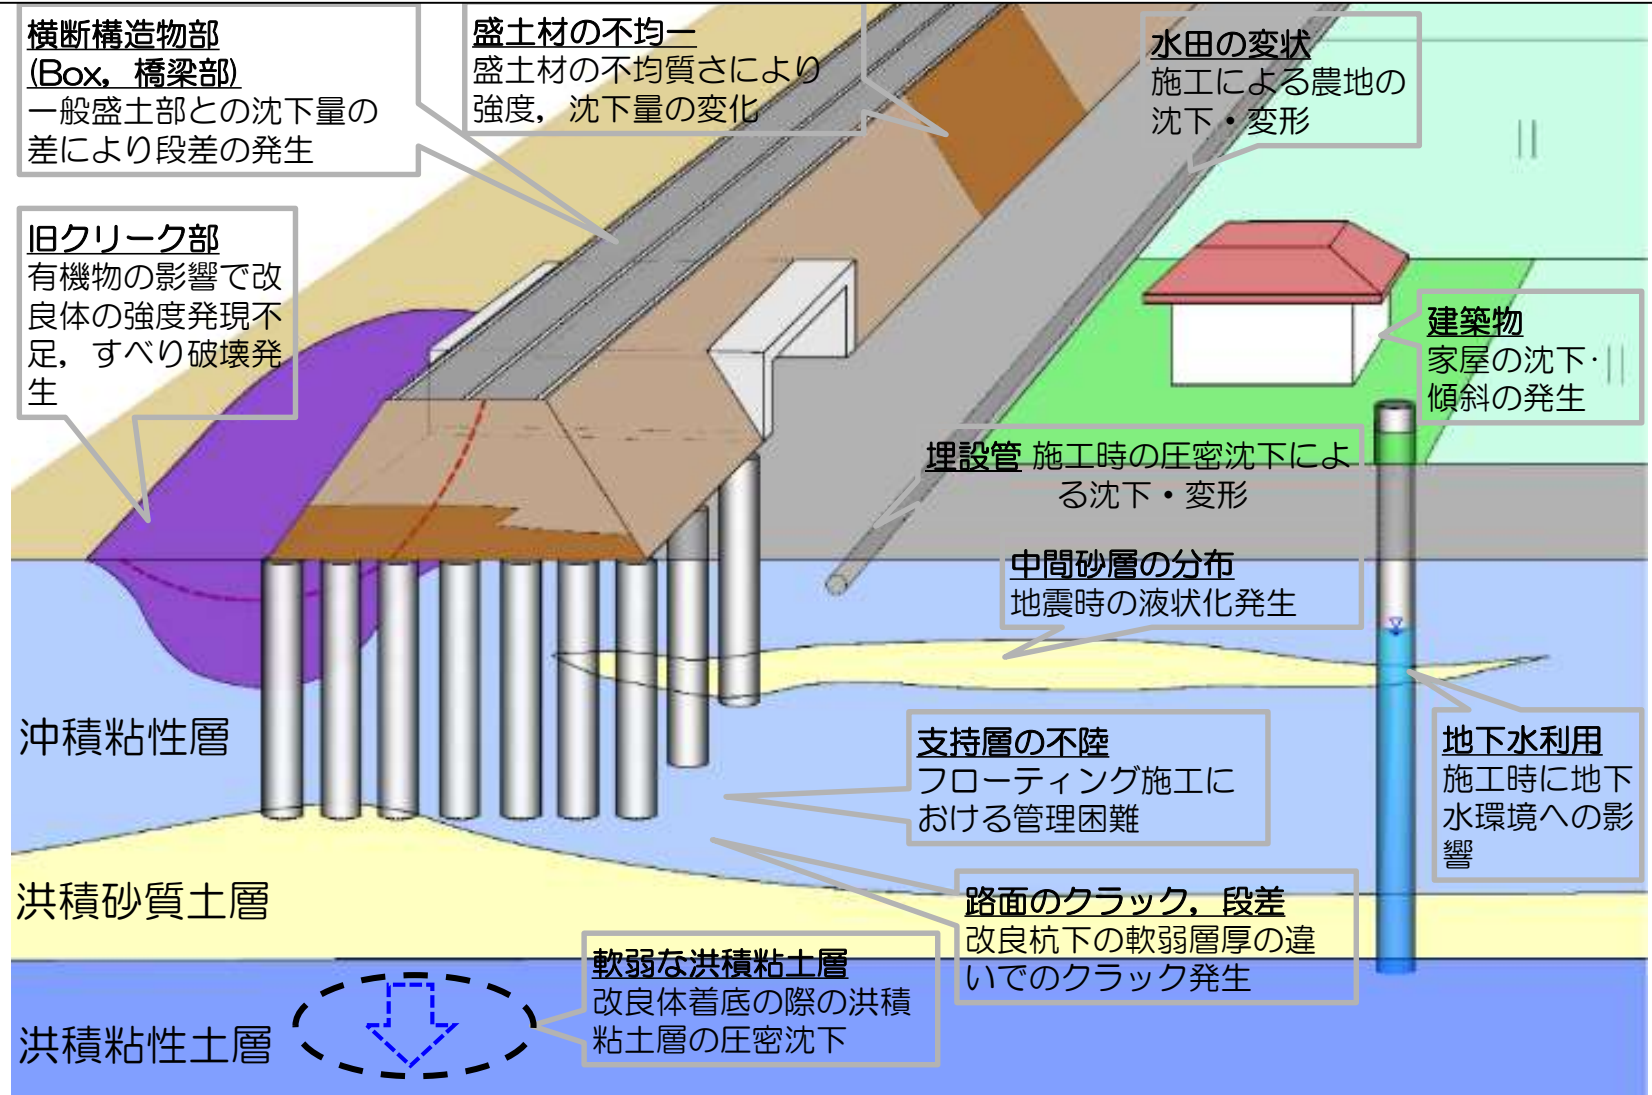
横断構造物部
(Box，橋梁部)
一般盛土部との沈下量の差により段差の発生

盛土材の不均一
盛土材の不均質さにより強度，沈下量の変化

水田の変状
施工による農地の沈下・変形

旧クリーク部
有機物の影響で改良体の強度発現不足，すべり破壊発生

建築物
家屋の沈下・傾斜の発生

埋設管 施工時の圧密沈下による沈下・変形

中間砂層の分布
地震時の液状化発生

沖積粘性層

支持層の不陸
フローティング施工における管理困難

地下水利用
施工時に地下水環境への影響

洪積砂質土層

路面のクラック，段差
改良杭下の軟弱層厚の違いでのクラック発生

軟弱な洪積粘土層
改良体着底の際の洪積粘土層の圧密沈下

洪積粘性土層